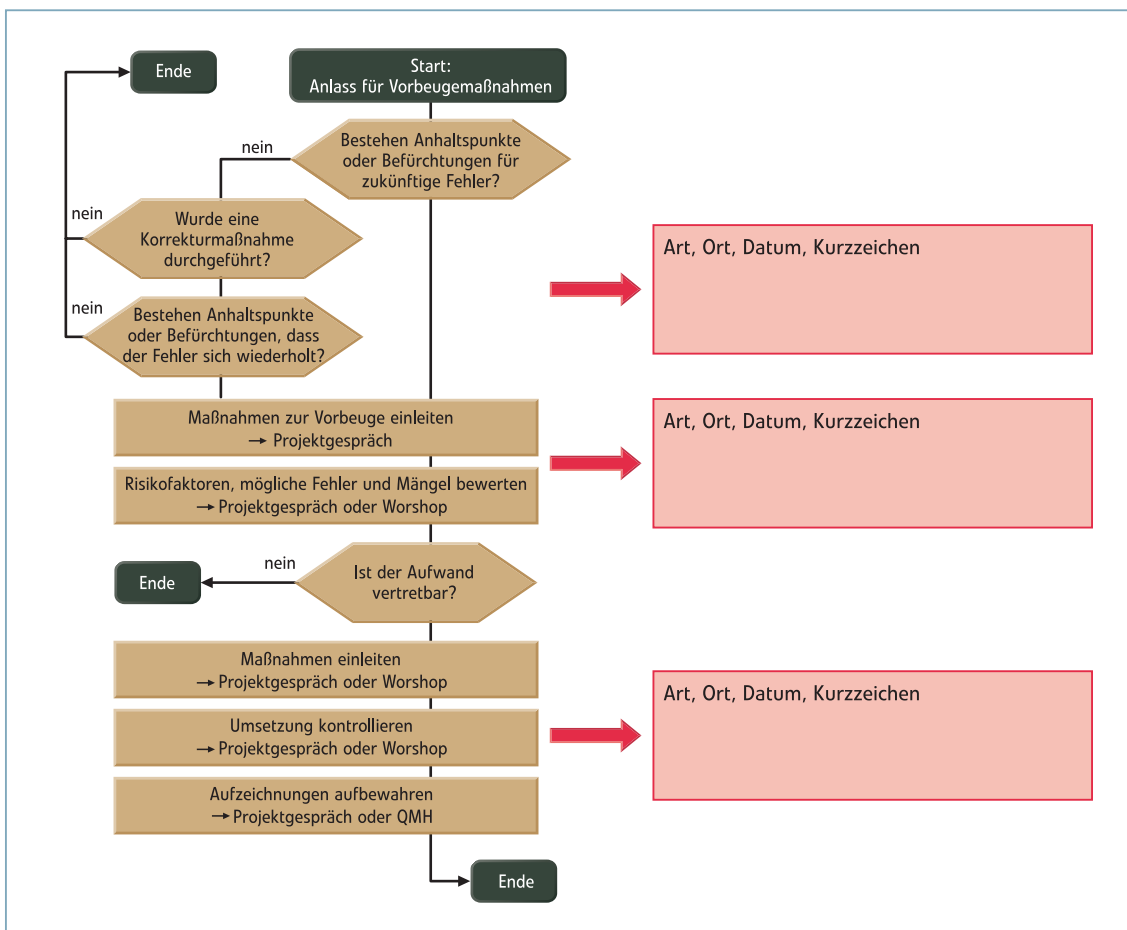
Ende

Start:
Anlass für Vorbeugemaßnahmen

nein

Bestehen Anhaltspunkte oder Befürchtungen für zukünftige Fehler?

nein

Wurde eine Korrekturmaßnahme durchgeführt?

nein

Bestehen Anhaltspunkte oder Befürchtungen, dass der Fehler sich wiederholt?

Art, Ort, Datum, Kurzzeichen

Maßnahmen zur Vorbeuge einleiten
→ Projektgespräch

Risikofaktoren, mögliche Fehler und Mängel bewerten
→ Projektgespräch oder Worshop

Art, Ort, Datum, Kurzzeichen

Ende

nein

Ist der Aufwand vertretbar?

Maßnahmen einleiten
→ Projektgespräch oder Worshop

Umsetzung kontrollieren
→ Projektgespräch oder Worshop

Art, Ort, Datum, Kurzzeichen

Aufzeichnungen aufbewahren
→ Projektgespräch oder QMH

Ende